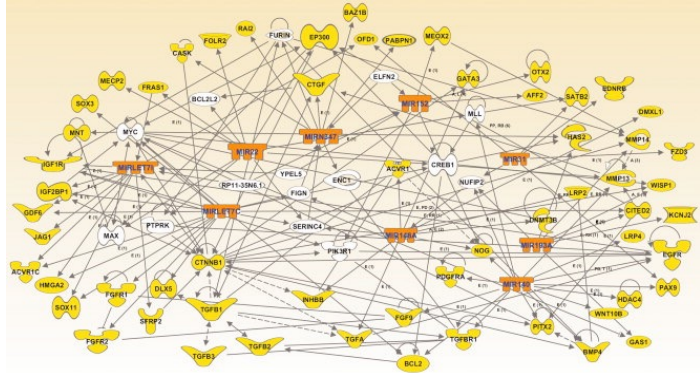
BAZ1B
RAI2
FURIN
EP300
OFD1
PABPN1
MEOX2
CASK
FOLR2
OTX2
MECP2
FRAS1
ELFN2
GATA3
AFF2
SATB2
EDNRB
SOX3
BCL2L2
CTGF
MIR152
MLL
DMXL1
MNT
MYC
MIR22
MIRNG47
MMP14
HAS2
FZD5
IGF1R
MIRLET7I
YPEL5
ENC1
CREB1
MIR17
MMP13
IGF2BP1
RP11-35N6.1
FIGN
ACVR1
NUFIP2
LRP2
WISP1
GDF6
MIRLET7C
DNMT3B
CITED2
KCNJ2
MAX
PTPRK
SERINC4
MIR148A
MIR103A
LRP4
JAG1
PIK3R1
NOG
EGFR
ACVR1C
HMGA2
CTNNB1
PDGFRA
MIR140
PAX9
SOX11
FGFR1
DLX5
INHBB
FGF9
HDAC4
WNT10B
SFRP2
TGFB1
PITX2
GAS1
FGFR2
TGFA
TGFBR1
BMP4
TGFB3
TGFB2
BCL2